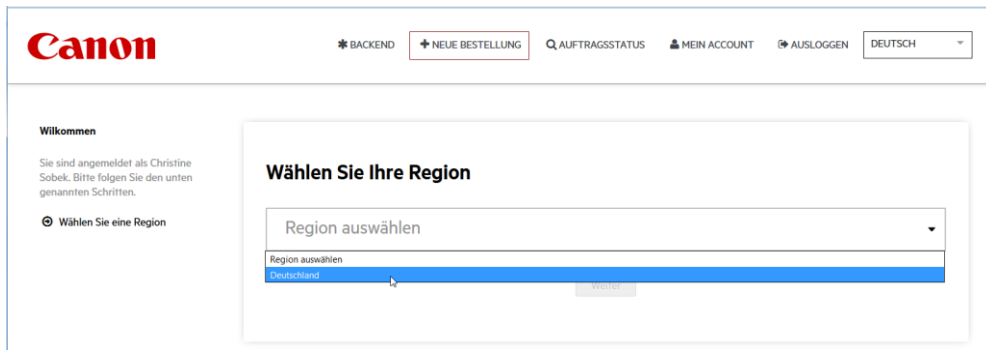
Canon

BACKEND
NEUE BESTELLUNG
AUFTRAGSSTATUS
MEIN ACCOUNT
AUSLOGGEN
DEUTSCH

Wilkommen

Sie sind angemeldet als Christine Sobek. Bitte folgen Sie den unten genannten Schritten.

Wählen Sie eine Region

Wählen Sie Ihre Region

Region auswählen

Region auswählen
Deutschland

Weiter